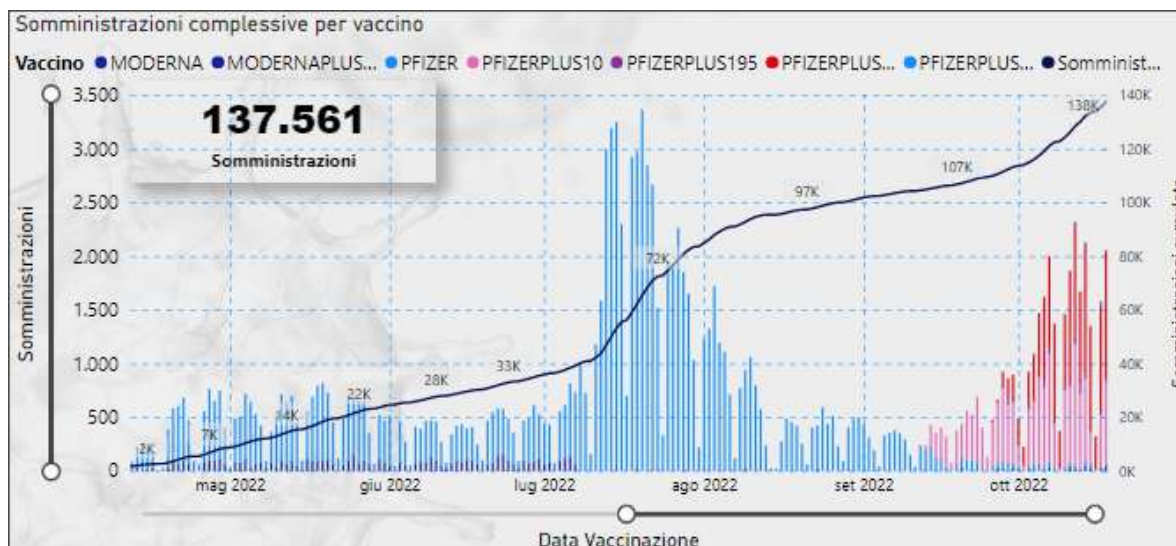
Somministrazioni complessive per vaccino

Vaccino ● MODERNA ● MODERNAPLUS... ● PFIZER ● PFIZERPLUS10 ● PFIZERPLUS195 ● PFIZERPLUS... ● PFIZERPLUS... ● Somminist...

137.561
Somministrazioni

Somministrazioni

3.500
3.000
2.500
2.000
1.500
1.000
500
0

140K
120K
100K
80K
60K
40K
20K
0K

2K
7K
14K
22K
28K
33K
72K
97K
107K
138K

mag 2022
giu 2022
lug 2022
ago 2022
set 2022
ott 2022

Data Vaccinazione